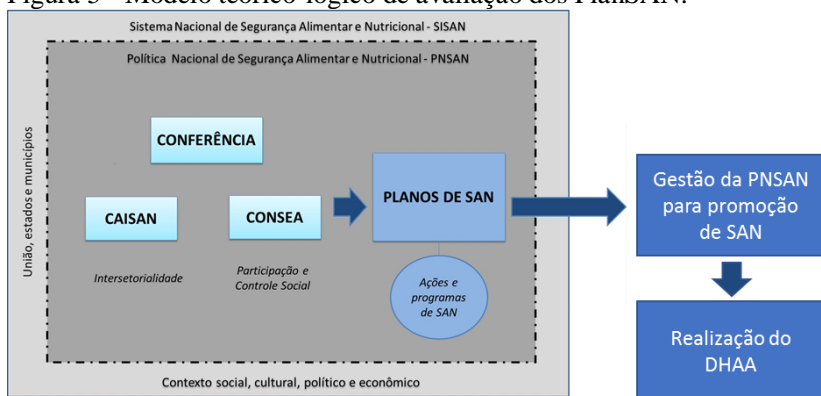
Figura 3 - Modelo teórico-lógico de avaliação dos PlanSAN.

Sistema Nacional de Segurança Alimentar e Nutricional - SISAN

Política Nacional de Segurança Alimentar e Nutricional - PNSAN

União, estados e municípios

CONFERÊNCIA

CAISAN

CONSEA

PLANOS DE SAN

Intersetorialidade

Participação e Controle Social

Ações e programas de SAN

Gestão da PNSAN para promoção de SAN

Realização do DHAA

Contexto social, cultural, político e econômico